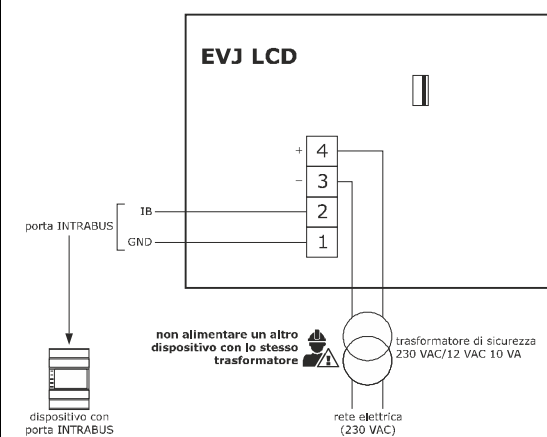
EVJ LCD

+ 4
– 3
IB 2
GND 1

porta INTRABUS

non alimentare un altro dispositivo con lo stesso trasformatore

trasformatore di sicurezza 230 VAC/12 VAC 10 VA

dispositivo con porta INTRABUS

rete elettrica (230 VAC)